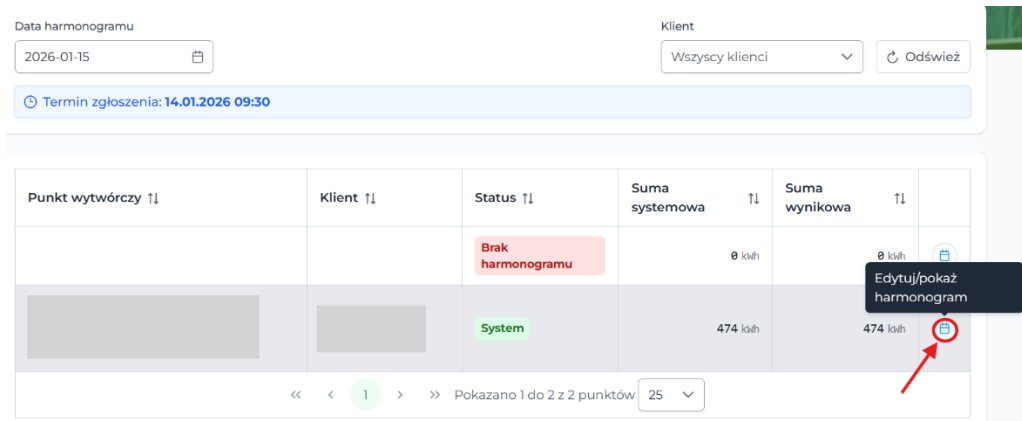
Data harmonogramu

2026-01-15

Klient

Wszyscy klienci

Odśwież

Termin zgłoszenia: **14.01.2026 09:30**

| Punkt wytwórczy ⇅ | Klient ⇅ | Status ⇅ | Suma systemowa ⇅ | Suma wynikowa ⇅ | |
|---|---|---|---|---|---|
| | | Brak harmonogramu | 0 kWh | 0 kWh | |
| | | System | 474 kWh | 474 kWh | |

Edytuj/pokaż harmonogram

« ‹ 1 › » Pokazano 1 do 2 z 2 punktów 25